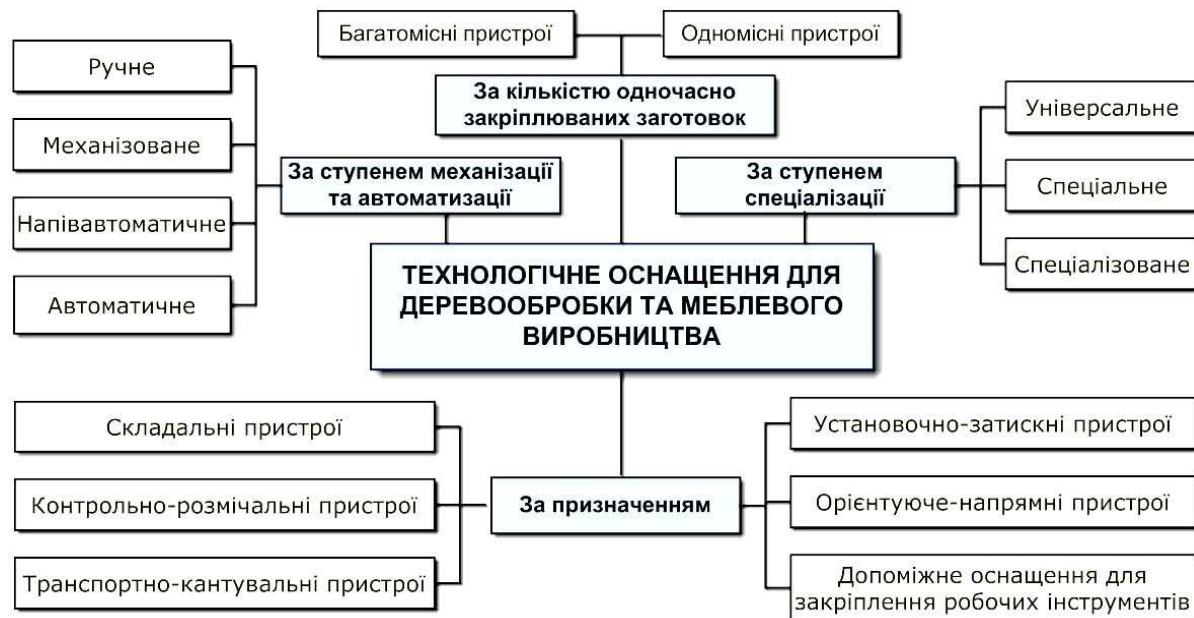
Багатомісні пристрої

Одномісні пристрої

За кількістю одночасно закріплюваних заготовок

Ручне

Механізоване

Напівавтоматичне

Автоматичне

За ступенем механізації та автоматизації

За ступенем спеціалізації

Універсальне

Спеціальне

Спеціалізоване

ТЕХНОЛОГІЧНЕ ОСНАЩЕННЯ ДЛЯ ДЕРЕВООБРОБКИ ТА МЕБЛЕВОГО ВИРОБНИЦТВА

Складальні пристрої

Контрольно-розмічальні пристрої

Транспортно-кантувальні пристрої

За призначенням

Установочно-затискні пристрої

Орієнтуюче-напрямні пристрої

Допоміжне оснащення для закріплення робочих інструментів